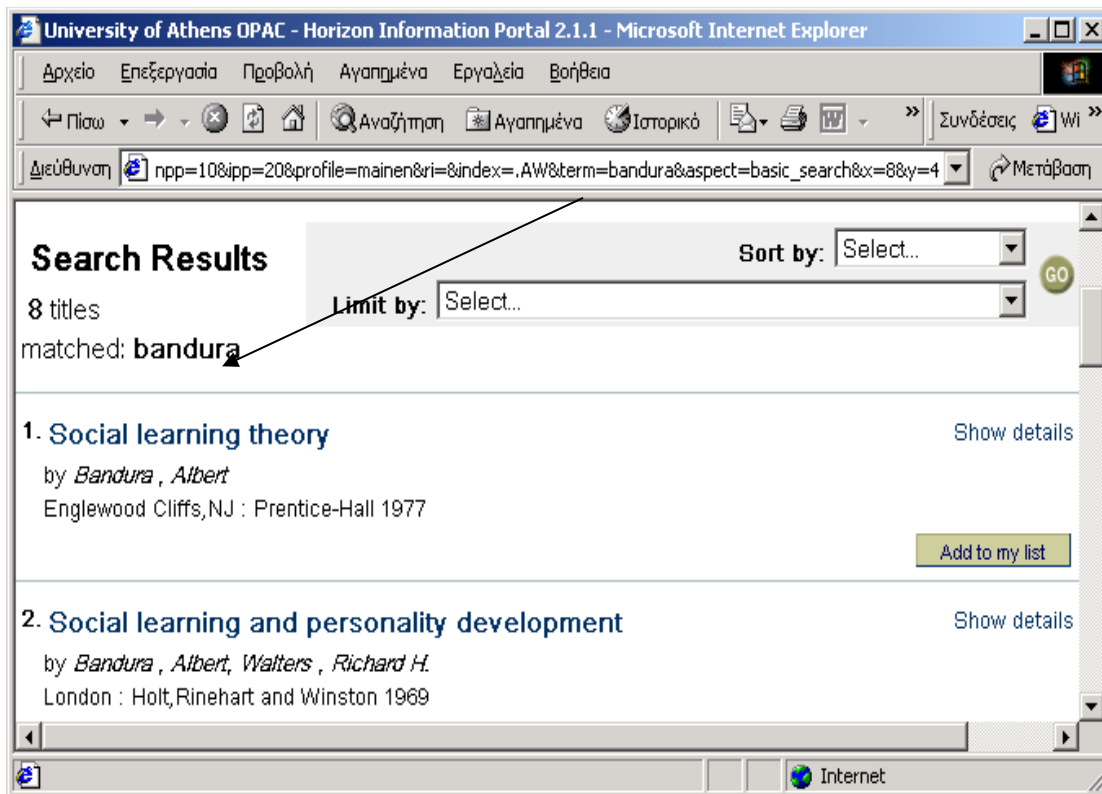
University of Athens OPAC - Horizon Information Portal 2.1.1 - Microsoft Internet Explorer

Αρχείο Επεξεργασία Προβολή Αγαπημένα Εργαλεία Βοήθεια

Πίσω Αναζήτηση Αγαπημένα Ιστορικό Συνδέσεις Wi

Διεύθυνση npp=10&ipp=20&profile=mainen&ri=&index=.AW&term=bandura&aspect=basic_search&x=8&y=4 Μετάβαση

Search Results
8 titles
matched: bandura

Sort by: Select...
GO
Limit by: Select...

1. Social learning theory
Show details
by Bandura , Albert
Englewood Cliffs,NJ : Prentice-Hall 1977
Add to my list

2. Social learning and personality development
Show details
by Bandura , Albert, Walters , Richard H.
London : Holt,Rinehart and Winston 1969

Internet